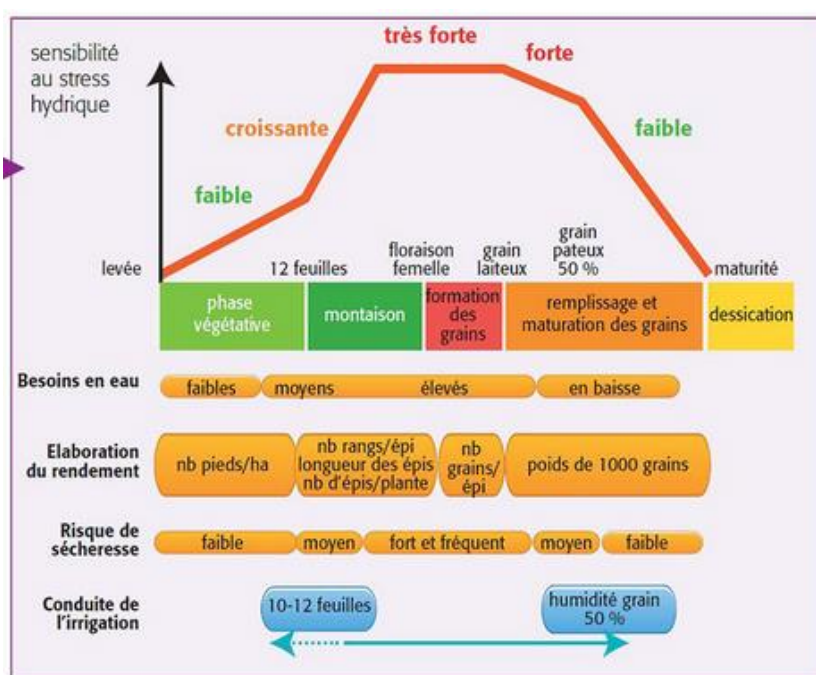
sensibilité au stress hydrique

très forte

forte

croissante

faible

faible

levée

12 feuilles

floraison femelle

grain laiteux

grain pateux 50 %

maturité

| phase végétative | montaison | formation des grains | remplissage et maturation des grains | dessication |
|---|---|---|---|---|

Besoins en eau: faibles | moyens | élevés | en baisse

Elaboration du rendement: nb pieds/ha | nb rangs/épi longueur des épis nb d'épis/plante | nb grains/épi | poids de 1000 grains

Risque de sécheresse: faible | moyen | fort et fréquent | moyen | faible

Conduite de l'irrigation: 10-12 feuilles | humidité grain 50 %